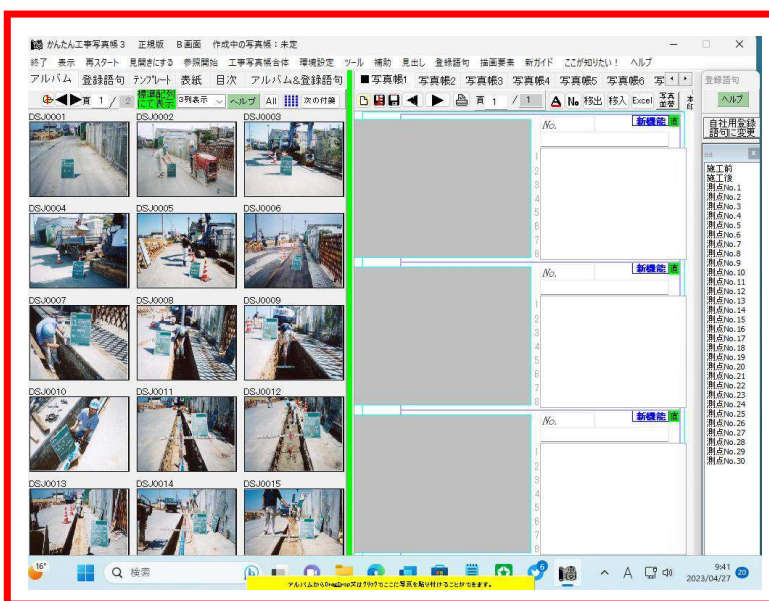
かんたん工事写真帳 3　正規版　B画面　作成中の写真帳：未定

終了　表示　再スタート　見開きにする　参照開始　工事写真帳合体　環境設定　ツール　補助　見出し　登録語句　描画要素　新ガイド　ここが知りたい！　ヘルプ

アルバム　登録語句　テンプレート　表紙　目次　アルバム&登録語句

頁 1 / 2　標準配列にて表示　3列表示　ヘルプ　All　次の付箋

DSJ0001　DSJ0002　DSJ0003
DSJ0004　DSJ0005　DSJ0006
DSJ0007　DSJ0008　DSJ0009
DSJ0010　DSJ0011　DSJ0012
DSJ0013　DSJ0014　DSJ0015

■写真帳1　写真帳2　写真帳3　写真帳4　写真帳5　写真帳6　写

頁 1 / 1　A　No　移出　移入　Excel　写真全部

No.　新機能　追
1
2
3
4
5
6
7
8

No.　新機能　追
1
2
3
4
5
6
7
8

No.　新機能　追
1
2
3
4
5
6
7
8

登録語句
ヘルプ
自社用登録語句に変更

施工前
施工後
測点No.1
測点No.2
測点No.3
測点No.4
測点No.5
測点No.6
測点No.7
測点No.8
測点No.9
測点No.10
測点No.11
測点No.12
測点No.13
測点No.14
測点No.15
測点No.16
測点No.17
測点No.18
測点No.19
測点No.20
測点No.21
測点No.22
測点No.23
測点No.24
測点No.25
測点No.26
測点No.27
測点No.28
測点No.29
測点No.30

アルバムからDragDropでは クリックでここに写真を貼り付けることができます。

16°　検索　9:41　2023/04/27　20